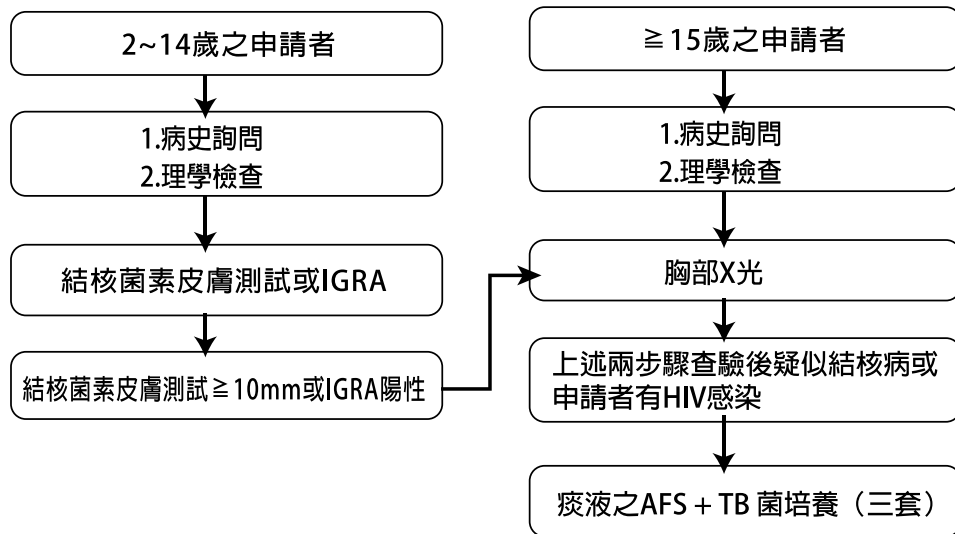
2~14歲之申請者

1.病史詢問
2.理學檢查

結核菌素皮膚測試或IGRA

結核菌素皮膚測試≧10mm或IGRA陽性

≧15歲之申請者

1.病史詢問
2.理學檢查

胸部X光

上述兩步驟查驗後疑似結核病或申請者有HIV感染

痰液之AFS + TB 菌培養（三套）